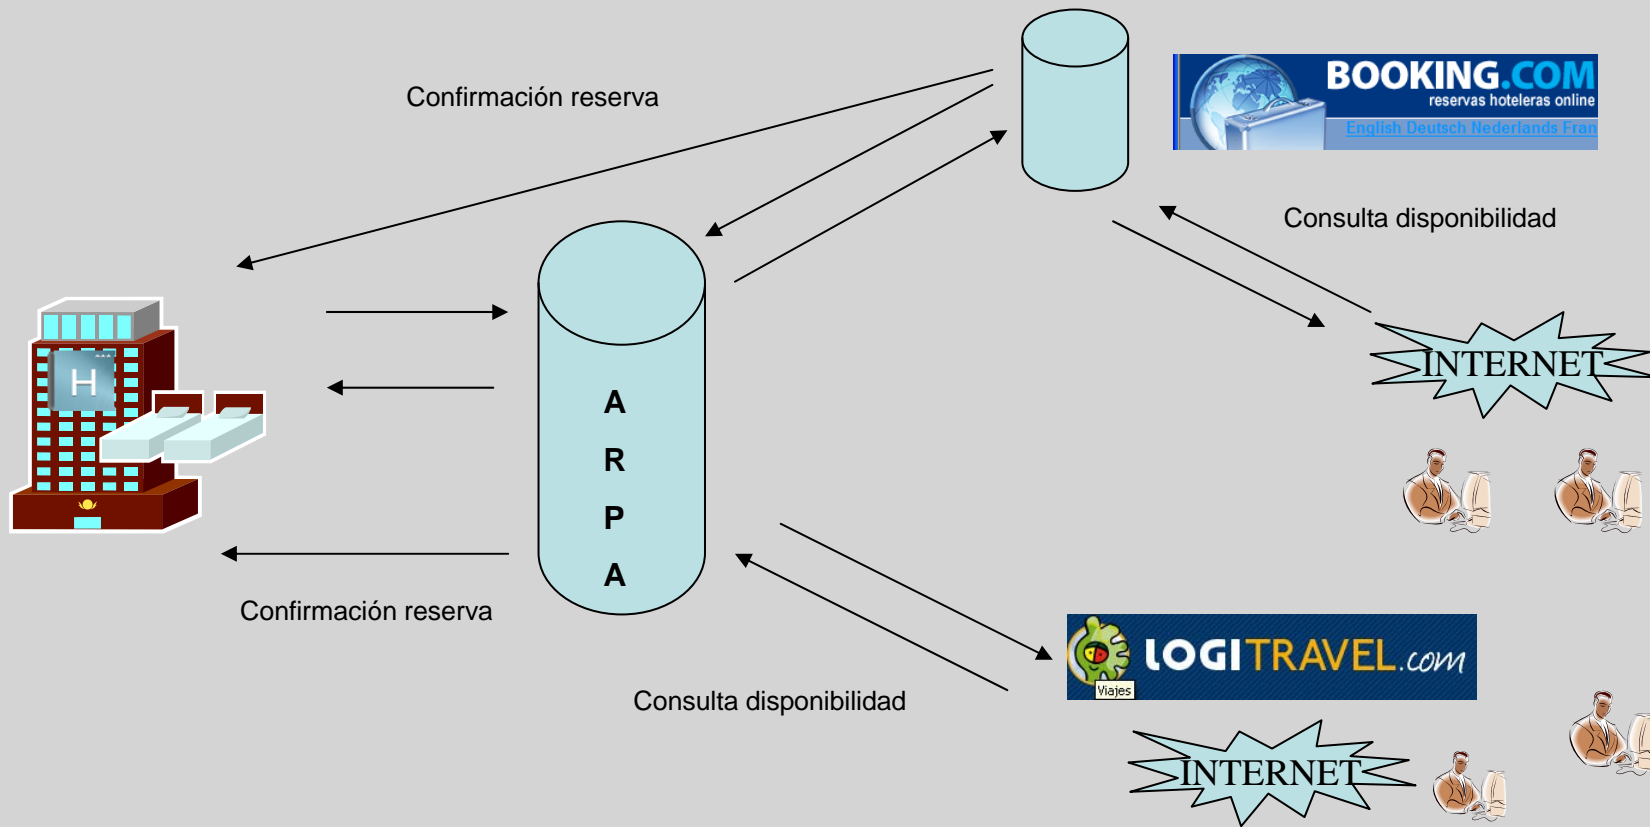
Confirmación reserva

BOOKING.COM
reservas hoteleras online
English Deutsch Nederlands Fran

Consulta disponibilidad

H

A
R
P
A

INTERNET

Confirmación reserva

Consulta disponibilidad

Viajes
LOGITRAVEL.com

INTERNET